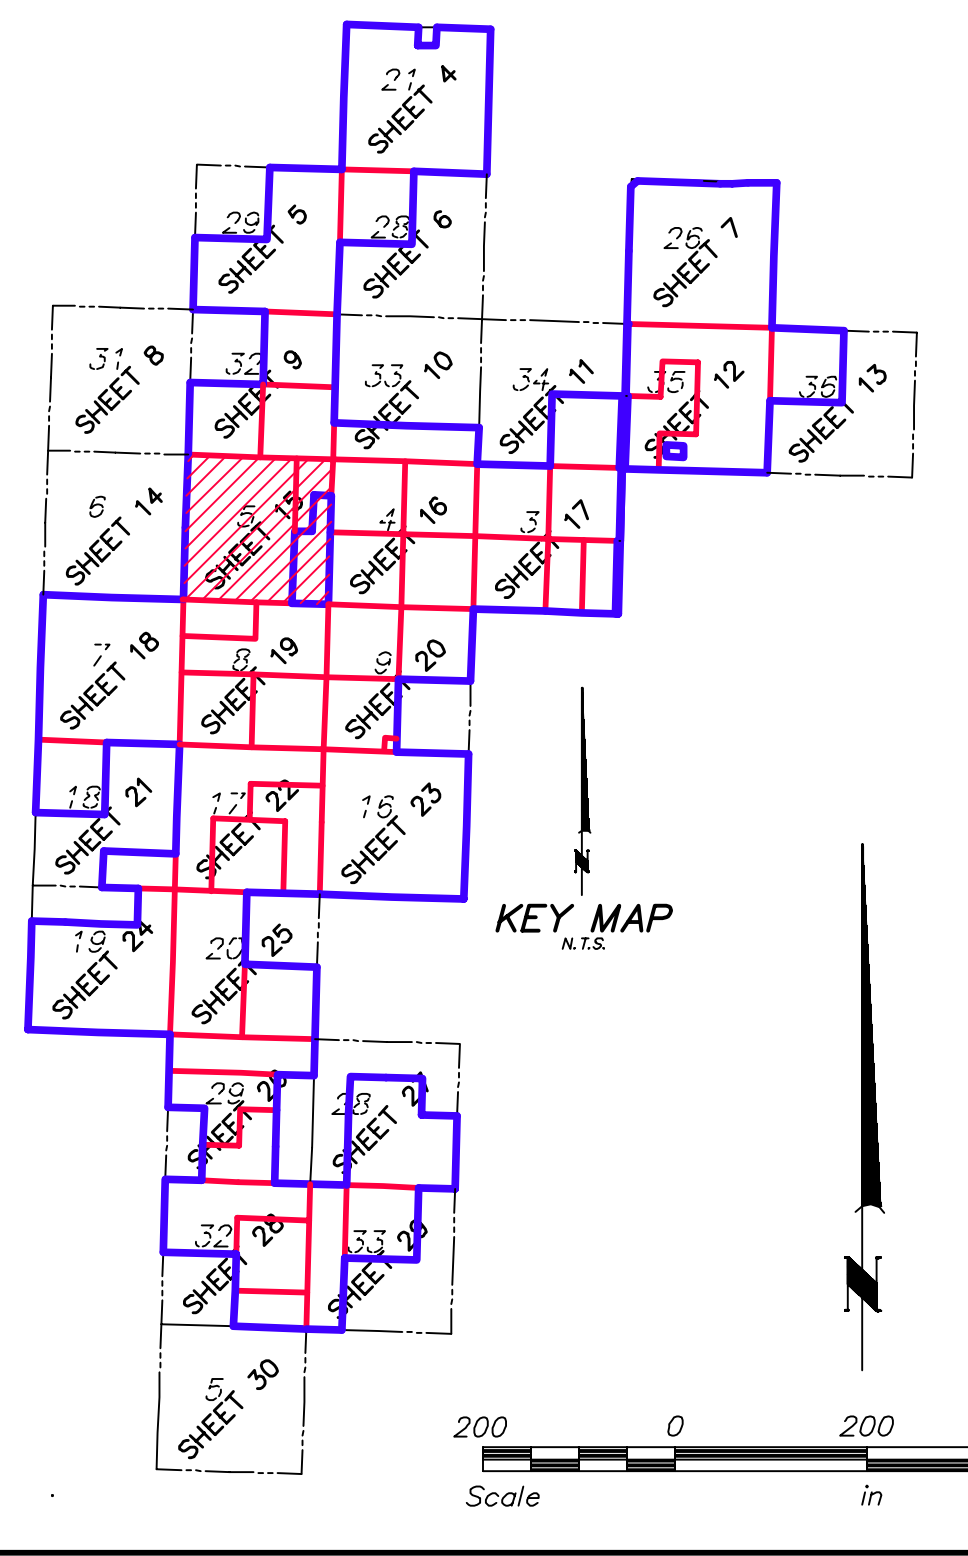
21
SHEET 4

29
SHEET 5

28
SHEET 6

26
SHEET 7

31
SHEET 8

32
SHEET 9

33
SHEET 10

34
SHEET 11

35
SHEET 12

36
SHEET 13

6
SHEET 14

5
SHEET 15

4
SHEET 16

3
SHEET 17

7
SHEET 18

8
SHEET 19

9
SHEET 20

18
SHEET 21

17
SHEET 22

16
SHEET 23

19
SHEET 24

20
SHEET 25

29
SHEET 26

28
SHEET 27

32
SHEET 28

33
SHEET 29

5
SHEET 30

N

KEY MAP
N.T.S.

N

200 0 200
Scale in